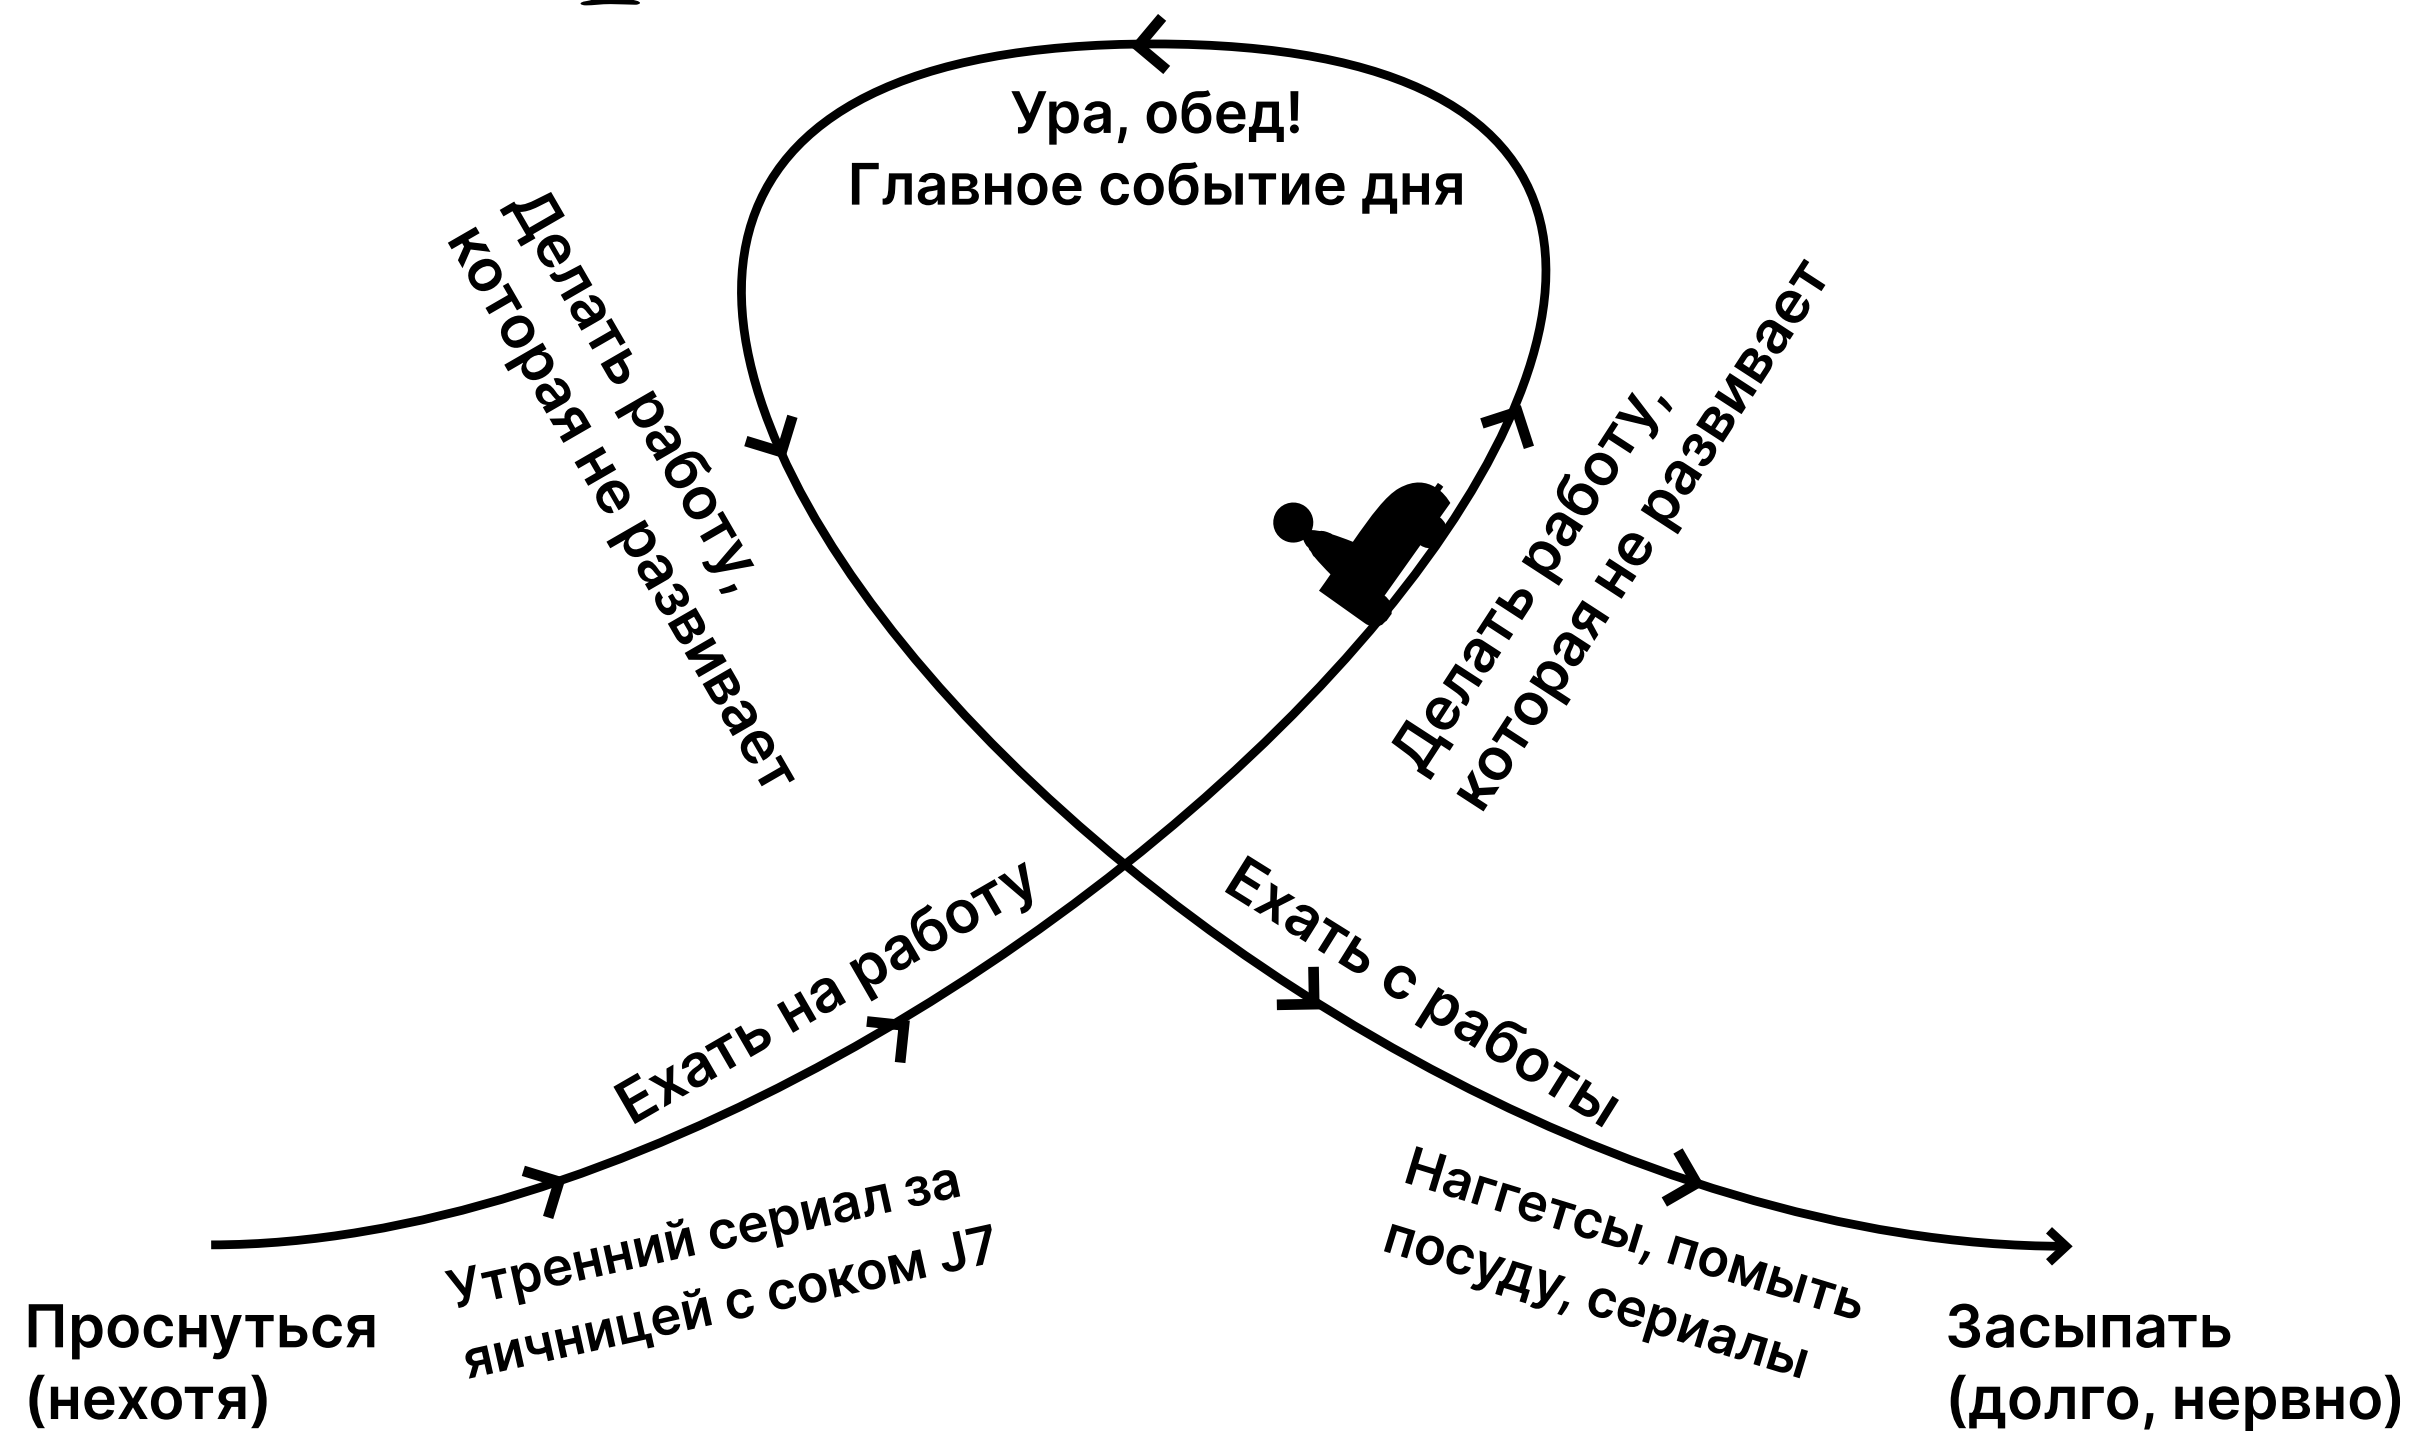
Ура, обед!
Главное событие дня

Делать работу, которая не развивает

Делать работу, которая не развивает

Ехать на работу

Ехать с работы

Проснуться (нехотя)

Утренний сериал за яичницей с соком J7

Наггетсы, помыть посуду, сериалы

Засыпать (долго, нервно)